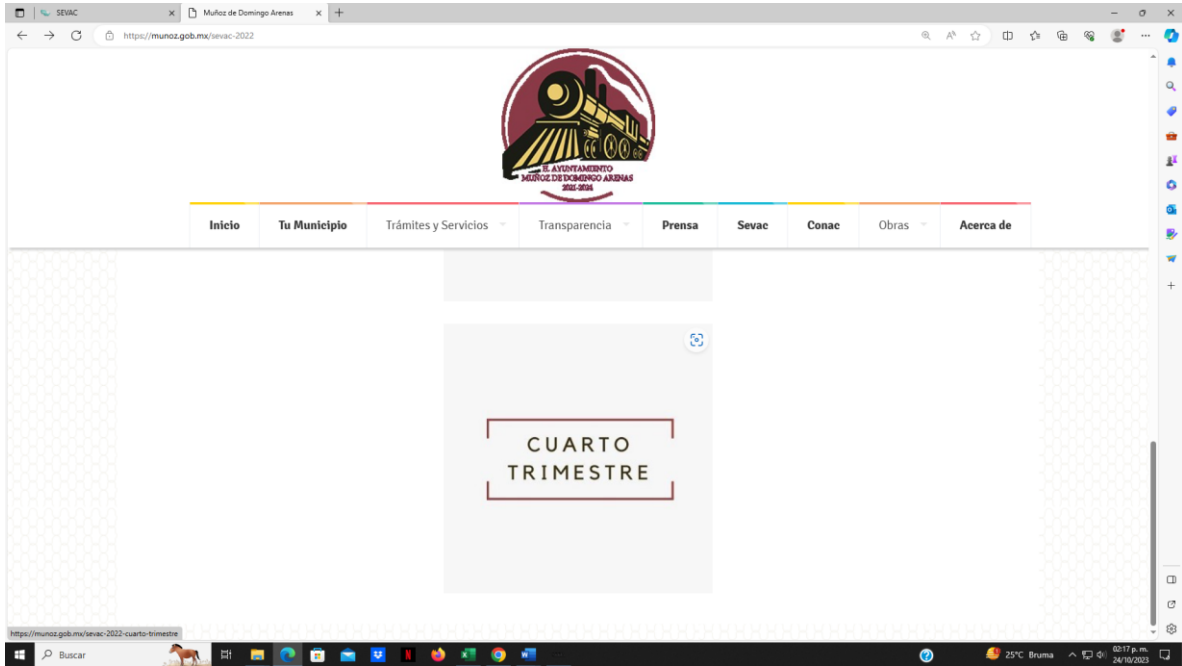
SEVAC
Muñoz de Domingo Arenas
https://munoz.gob.mx/sevac-2022

H. AYUNTAMIENTO
MUÑOZ DE DOMINGO ARENAS
2021-2024

Inicio
Tu Municipio
Trámites y Servicios
Transparencia
Prensa
Sevac
Conac
Obras
Acerca de

CUARTO
TRIMESTRE

https://munoz.gob.mx/sevac-2022-cuarto-trimestre

Buscar
25°C Bruma
02:17 p. m.
24/10/2023